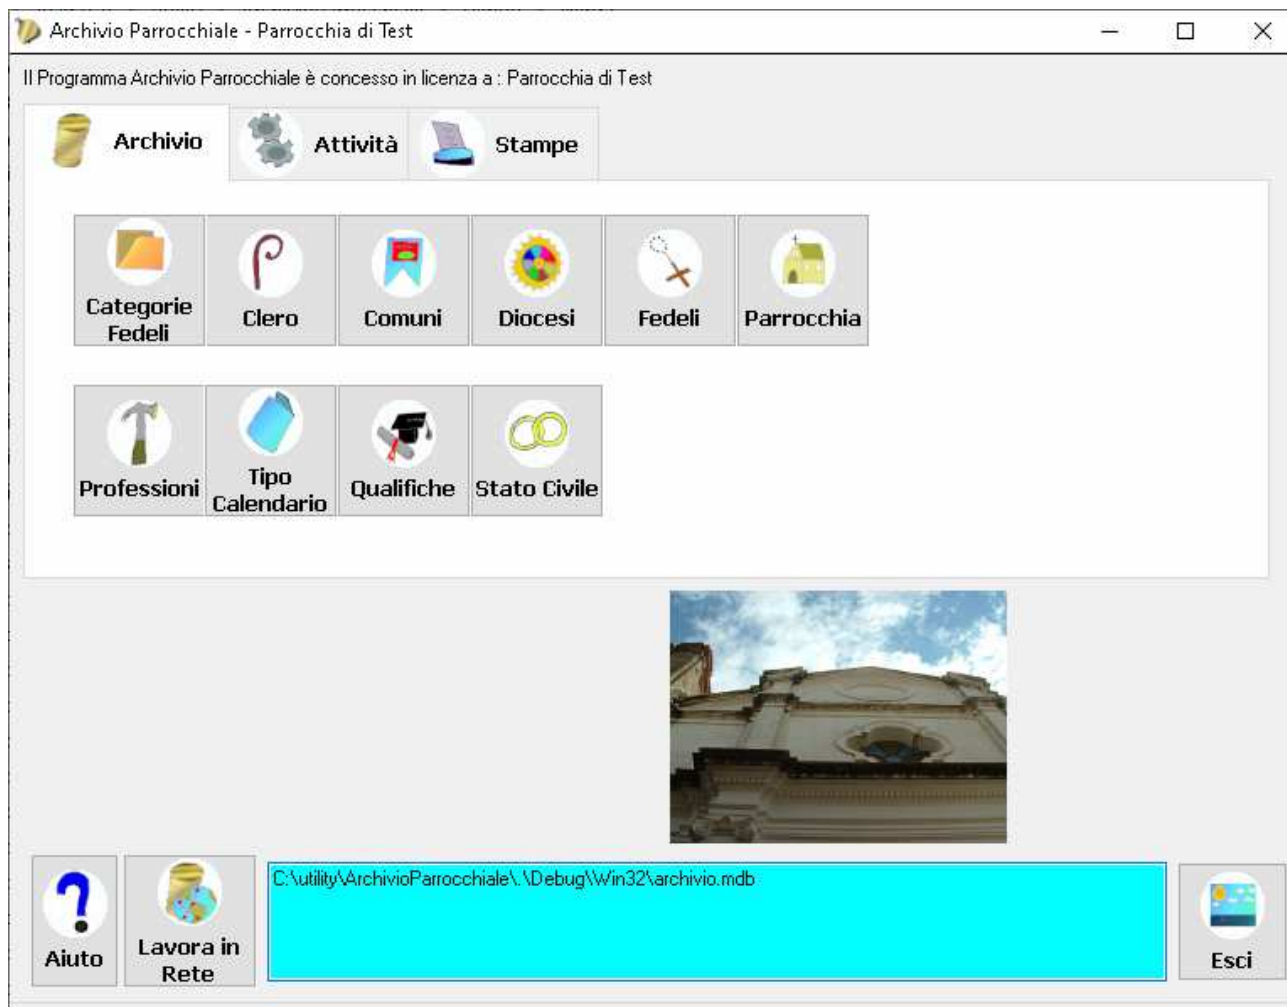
Archivio Parrocchiale - Parrocchia di Test

Il Programma Archivio Parrocchiale è concesso in licenza a : Parrocchia di Test

Archivio

Attività

Stampe

Categorie Fedeli

Clero

Comuni

Diocesi

Fedeli

Parrocchia

Professioni

Tipo Calendario

Qualifiche

Stato Civile

Aiuto

Lavora in Rete

C:\utility\ArchivioParrocchiale\.\Debug\Win32\archivio.mdb

Esci